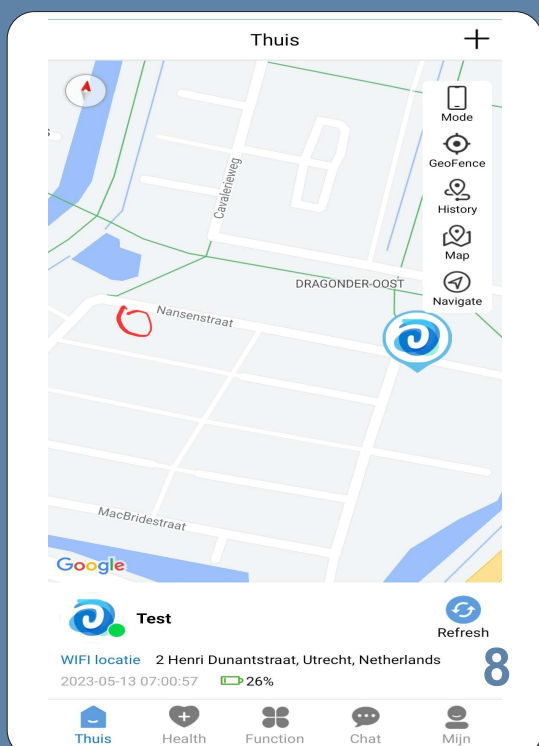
Thuis

+

Mode
GeoFence
History
Map
Navigate

Cavalerieweg
DRAGONDER-OOST
Nansenstraat
MacBridestraat
Google

Test
Refresh

WIFI locatie 2 Henri Dunantstraat, Utrecht, Netherlands
2023-05-13 07:00:57 26%

8

Thuis Health Function Chat Mijn